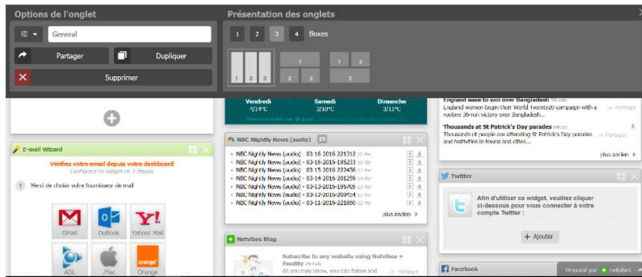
Options de l'onglet

General

Partager

Dupliquer

Supprimer

Présentation des onglets

1 2 3 4 Boxes

Vendredi
5/13°C

Samedi
3/10°C

Dimanche
3/10°C

England wave to won over Bangladesh
England women begin their World Twenty20 campaign with a routine 36-run victory over Bangladesh...

Thousands at St Patrick's Day parades
Thousands of people attend St Patrick's Day parades and festivities in towns and cities...

plus ancien »

E-mail Wizard

Vérifiez votre email depuis votre dashboard
Configurez ce widget en 3 étapes

1 Merci de choisir votre fournisseur de mail

GMail
Outlook
Yahoo! Mail
AOL
.Mac
Orange

NBC Nightly News (audio)

NBC Nightly News (audio) - 03-16-2016-221126
NBC Nightly News (audio) - 03-15-2016-195223
NBC Nightly News (audio) - 03-14-2016-215124
NBC Nightly News (audio) - 03-14-2016-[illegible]
NBC Nightly News (audio) - 03-13-2016-195439
NBC Nightly News (audio) - 03-12-2016-203514
NBC Nightly News (audio) - 03-11-2016-221830

plus ancien »

Netvibes Blog

Subscribe to any website using Netvibes + Feedity
So you may know, we just launched a new...

Twitter

Afin d'utiliser ce widget, veuillez cliquer ci-dessous pour vous connecter à votre compte Twitter :

+ Ajouter

Facebook

Propulsé par netvibes